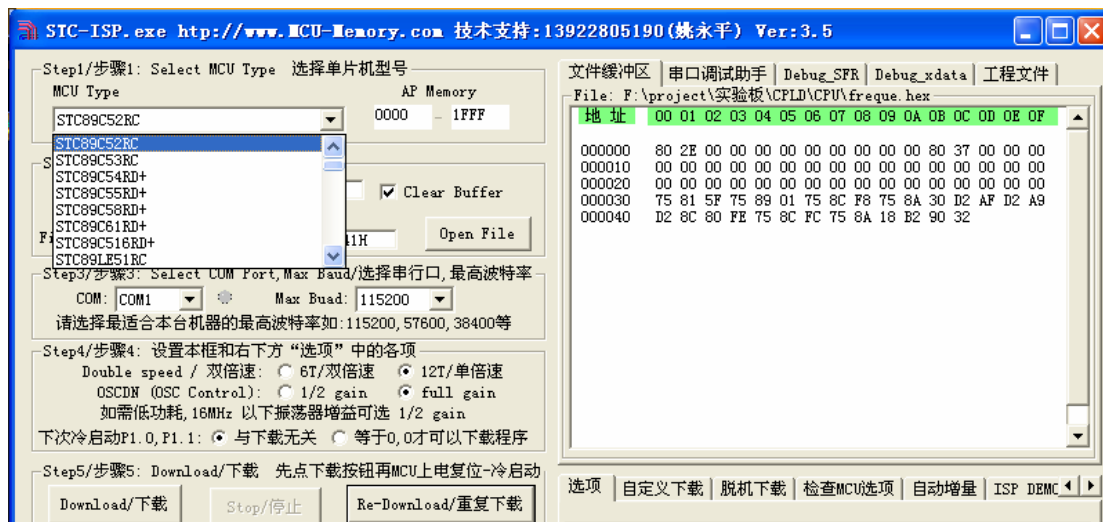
STC-ISP.exe http://www.MCU-Memory.com 技术支持:13922805190(姚永平) Ver:3.5

Step1/步骤1: Select MCU Type 选择单片机型号
MCU Type
AP Memory
STC89C52RC
0000 - 1FFF
STC89C52RC
STC89C53RC
STC89C54RD+
STC89C55RD+
STC89C58RD+
STC89C61RD+
STC89C516RD+
STC89LE51RC
Clear Buffer
Open File
Fi
1H
Step3/步骤3: Select COM Port,Max Baud/选择串行口,最高波特率
COM: COM1
Max Buad: 115200
请选择最适合本台机器的最高波特率如:115200, 57600, 38400等
Step4/步骤4: 设置本框和右下方 "选项" 中的各项
Double speed / 双倍速: 6T/双倍速 12T/单倍速
OSCDN (OSC Control): 1/2 gain full gain
如需低功耗,16MHz 以下振荡器增益可选 1/2 gain
下次冷启动P1.0,P1.1: 与下载无关 等于0,0才可以下载程序
Step5/步骤5: Download/下载 先点下载按钮再MCU上电复位-冷启动
Download/下载
Stop/停止
Re-Download/重复下载

文件缓冲区 | 串口调试助手 | Debug_SFR | Debug_xdata | 工程文件
File: F:\project\实验板\CPLD\CPU\freque.hex
地 址 00 01 02 03 04 05 06 07 08 09 0A 0B 0C 0D 0E 0F

000000 80 2E 00 00 00 00 00 00 00 00 00 00 80 37 00 00 00
000010 00 00 00 00 00 00 00 00 00 00 00 00 00 00 00 00
000020 00 00 00 00 00 00 00 00 00 00 00 00 00 00 00 00
000030 75 81 5F 75 89 01 75 8C F8 75 8A 30 D2 AF D2 A9
000040 D2 8C 80 FE 75 8C FC 75 8A 18 B2 90 32

选项 | 自定义下载 | 脱机下载 | 检查MCU选项 | 自动增量 | ISP DEMO